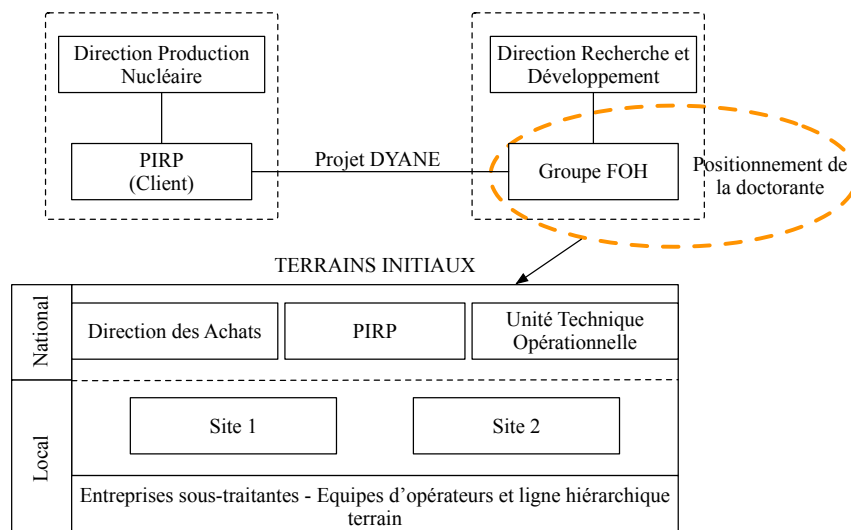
Direction Production Nucléaire

PIRP (Client)

Projet DYANE

Direction Recherche et Développement

Groupe FOH

Positionnement de la doctorante

TERRAINS INITIAUX

National

Direction des Achats

PIRP

Unité Technique Opérationnelle

Local

Site 1

Site 2

Entreprises sous-traitantes - Equipes d'opérateurs et ligne hiérarchique terrain